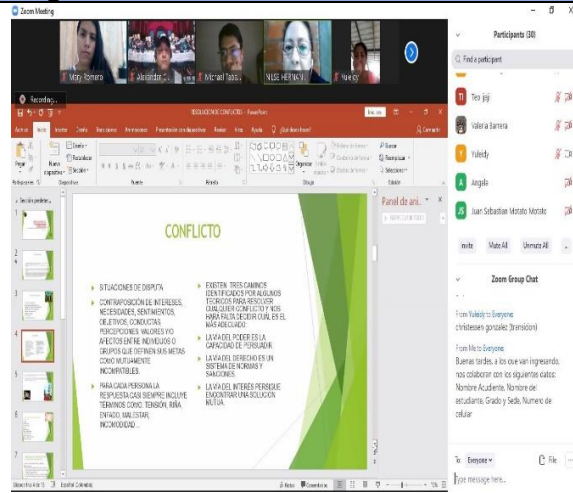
Zoom Meeting

Mary Romero
Alexander C...
Michael Tadd...
NILSE HERNAN...
Yuleidy

Recording...

RESOLUCION DE CONFLICTO - PowerPoint

Archivo Inicio Insertar Diseño Transiciones Animaciones Presentación con diapositivas Revisar Vista Ayuda ¿Qué desea hacer? Compartir

Pegar Nueva diapositiva Portapapeles Diapositivas Fuente Párrafo Dibujo Organizar Buscar Reemplazar Seleccionar Edición

Panel de ani...

CONFLICTO

SITUACIONES DE DISPUTA.

CONTRAPOSICIÓN DE INTERESES, NECESIDADES, SENTIMIENTOS, OBJETIVOS, CONDUCTAS, PERCEPCIONES, VALORES Y/O AFECTOS ENTRE INDIVIDUOS O GRUPOS QUE DEFINEN SUS METAS COMO MUTUAMENTE INCOMPATIBLES.

PARA CADA PERSONA LA RESPUESTA CASI SIEMPRE INCLUYE TERMINOS COMO: TENSIÓN, RIÑA, ENFADO, MALESTAR, INCOMODIDAD...

EXISTEN TRES CAMINOS IDENTIFICADOS POR ALGUNOS TEORICOS PARA RESOLVER CUALQUIER CONFLICTO Y NOS HARA FALTA DECIDIR CUAL ES EL MAS ADECUADO.

LA VÍA DEL PODER ES LA CAPACIDAD DE PERSUADIR.

LA VÍA DEL DERECHO ES UN SISTEMA DE NORMAS Y SANCIONES.

LA VÍA DEL INTERÉS PERSIGUE ENCONTRAR UNA SOLUCIÓN MUTUA.

Diapositiva 4 de 15 Español (Colombia) Notas Comentarios

Participants (30)

Find a participant

Tex jaji
Valeria Barrera
Yuleidy
Angela
Juan Sebastian Motato Morato

Invite Mute All Unmute All

Zoom Group Chat

From Yuleidy to Everyone
christeesen gonzalez (transicion)

From Me to Everyone
Buenas tardes, a los que van ingresando, nos colaboran con los siguientes datos: Nombre Acudiente, Nombre del estudiante, Grado y Sede, Numero de celular

To: Everyone File

Type message here...